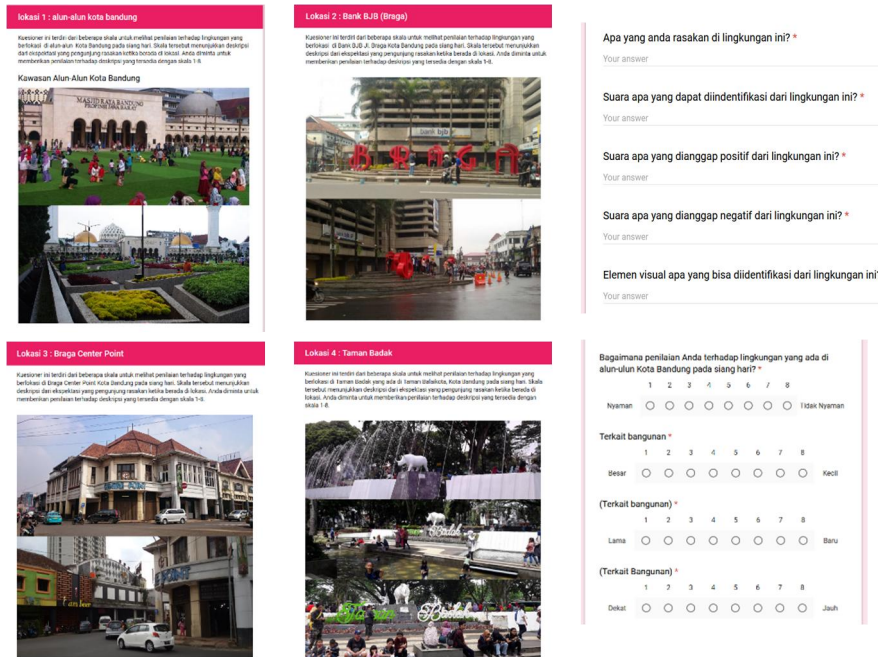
lokasi 1 : alun-alun kota bandung

Kuesioner ini terdiri dari beberapa skala untuk melihat penilaian terhadap lingkungan yang berlokasi di alun-alun Kota Bandung pada siang hari. Skala tersebut menunjukkan deskripsi dari ekspektasi yang pengunjung rasakan ketika berada di lokasi. Anda diminta untuk memberikan penilaian terhadap deskripsi yang tersedia dengan skala 1-8.

Kawasan Alun-Alun Kota Bandung

MASJID RAYA BANDUNG PROPINSI JAWA BARAT

Lokasi 2 : Bank BJB (Braga)

Kuesioner ini terdiri dari beberapa skala untuk melihat penilaian terhadap lingkungan yang berlokasi di Bank BJB Jl. Braga Kota Bandung pada siang hari. Skala tersebut menunjukkan deskripsi dari ekspektasi yang pengunjung rasakan ketika berada di lokasi. Anda diminta untuk memberikan penilaian terhadap deskripsi yang tersedia dengan skala 1-8.

bank bjb

BRAGA

Apa yang anda rasakan di lingkungan ini? *
Your answer

Suara apa yang dapat diidentifikasi dari lingkungan ini? *
Your answer

Suara apa yang dianggap positif dari lingkungan ini? *
Your answer

Suara apa yang dianggap negatif dari lingkungan ini? *
Your answer

Elemen visual apa yang bisa diidentifikasi dari lingkungan ini
Your answer

Lokasi 3 : Braga Center Point

Kuesioner ini terdiri dari beberapa skala untuk melihat penilaian terhadap lingkungan yang berlokasi di Braga Center Point Kota Bandung pada siang hari. Skala tersebut menunjukkan deskripsi dari ekspektasi yang pengunjung rasakan ketika berada di lokasi. Anda diminta untuk memberikan penilaian terhadap deskripsi yang tersedia dengan skala 1-8.

Lokasi 4 : Taman Badak

Kuesioner ini terdiri dari beberapa skala untuk melihat penilaian terhadap lingkungan yang berlokasi di taman Badak yang ada di taman Balaikota, Kota Bandung pada siang hari. Skala tersebut menunjukkan deskripsi dari ekspektasi yang pengunjung rasakan ketika berada di lokasi. Anda diminta untuk memberikan penilaian terhadap deskripsi yang tersedia dengan skala 1-8.

Badak

Bagaimana penilaian Anda terhadap lingkungan yang ada di alun-alun Kota Bandung pada siang hari? *

| | 1 | 2 | 3 | 4 | 5 | 6 | 7 | 8 | |
|---|---|---|---|---|---|---|---|---|---|
| Nyaman | ○ | ○ | ○ | ○ | ○ | ○ | ○ | ○ | Tidak Nyaman |

Terkait bangunan *

| | 1 | 2 | 3 | 4 | 5 | 6 | 7 | 8 | |
|---|---|---|---|---|---|---|---|---|---|
| Besar | ○ | ○ | ○ | ○ | ○ | ○ | ○ | ○ | Kecil |

(Terkait bangunan) *

| | 1 | 2 | 3 | 4 | 5 | 6 | 7 | 8 | |
|---|---|---|---|---|---|---|---|---|---|
| Lama | ○ | ○ | ○ | ○ | ○ | ○ | ○ | ○ | Baru |

(Terkait Bangunan) *

| | 1 | 2 | 3 | 4 | 5 | 6 | 7 | 8 | |
|---|---|---|---|---|---|---|---|---|---|
| Dekat | ○ | ○ | ○ | ○ | ○ | ○ | ○ | ○ | Jauh |